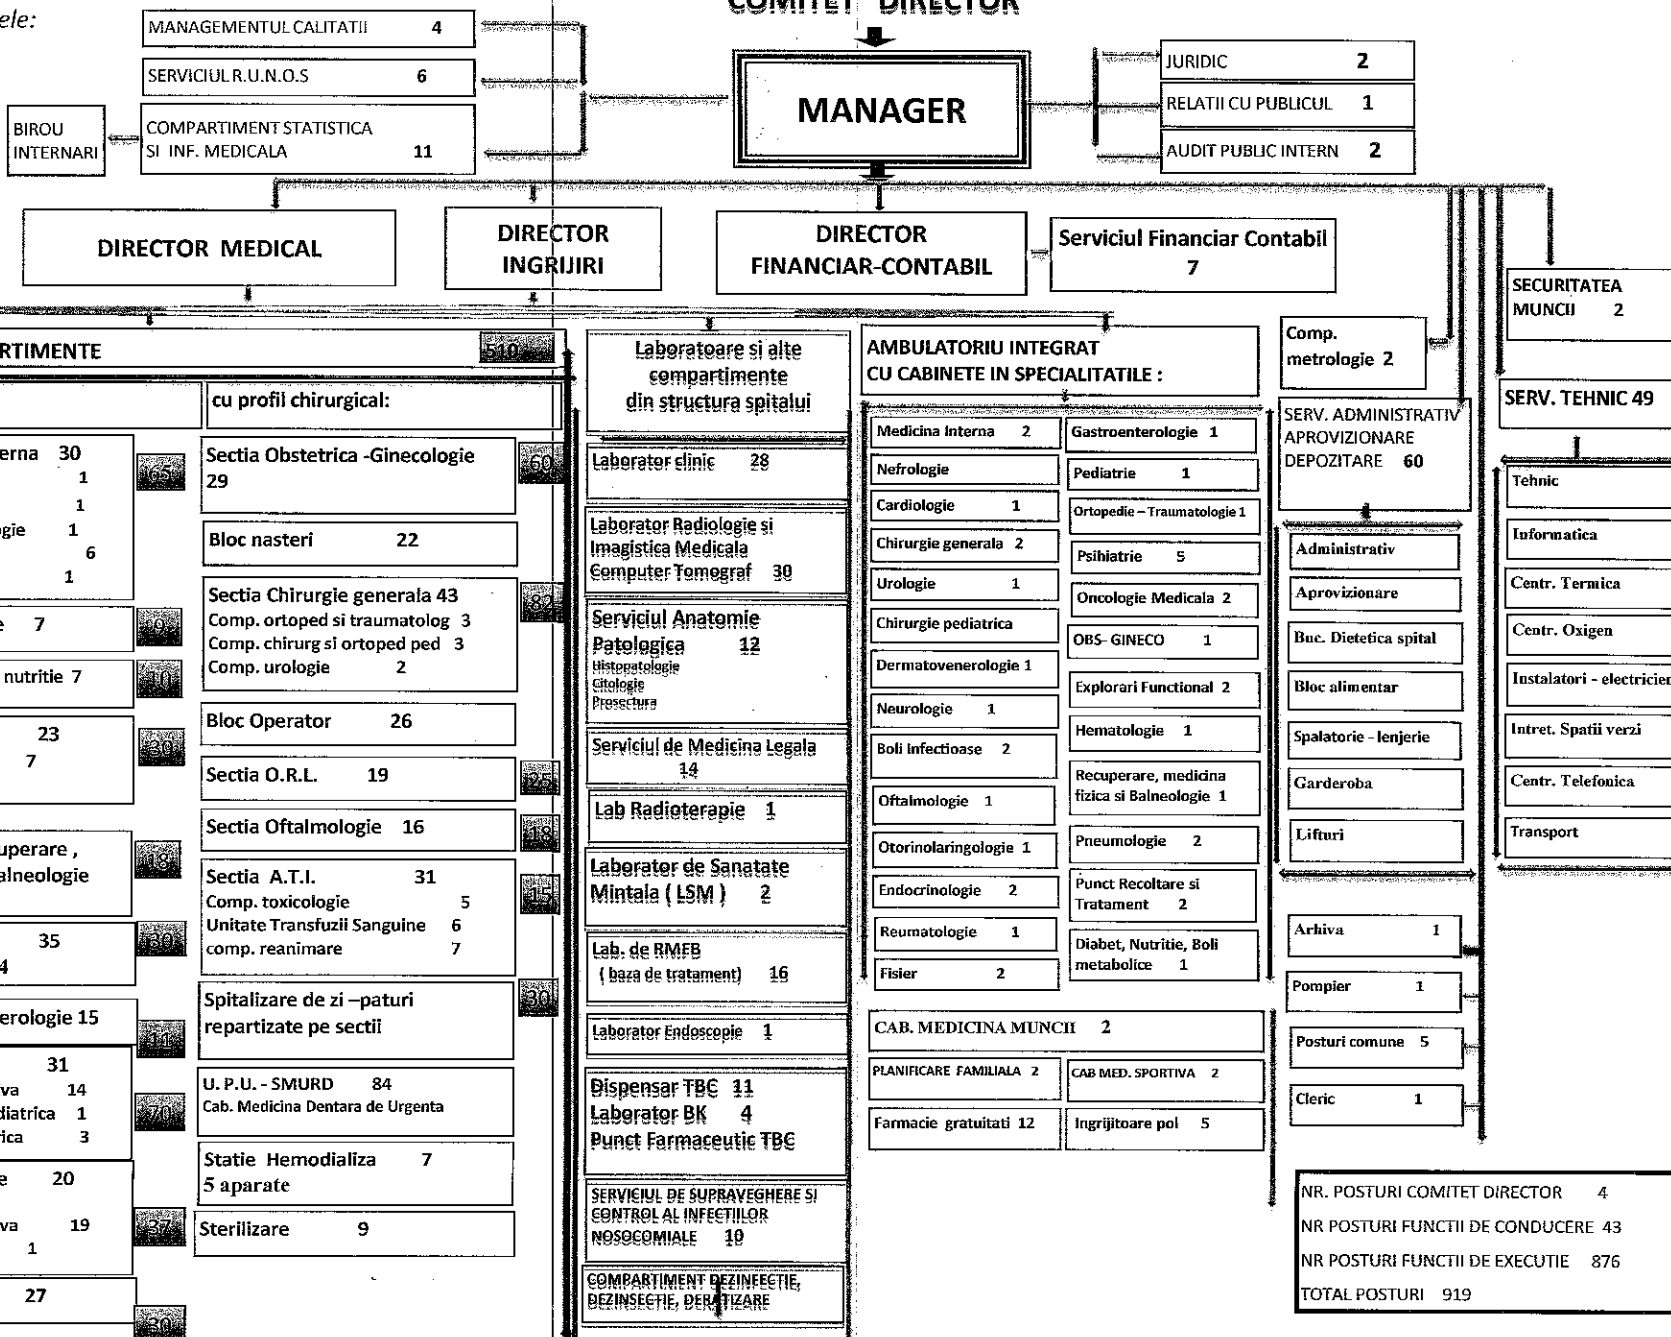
ele:

COMITET DIRECTOR

MANAGEMENTUL CALITATII 4

SERVICIUL R.U.N.O.S 6

BIROU INTERNARI

COMPARTIMENT STATISTICA SI INF. MEDICALA 11

MANAGER

JURIDIC 2

RELATII CU PUBLICUL 1

AUDIT PUBLIC INTERN 2

DIRECTOR MEDICAL

DIRECTOR INGRIJIRI

DIRECTOR FINANCIAR-CONTABIL

Serviciul Financiar Contabil 7

SECURITATEA MUNCII 2

RTIMENTE 510

cu profil chirurgical:

erna 30
1
1
gie 1
6
1

Sectia Obstetrica -Ginecologie 29 60

Bloc nasteri 22

Sectia Chirurgie generala 43
Comp. ortoped si traumatolog 3
Comp. chirurg si ortoped ped 3
Comp. urologie 2 82

e 7

nutritie 7

Bloc Operator 26

23
7

Sectia O.R.L. 19 25

Sectia Oftalmologie 16 18

uperare ,
alneologie

Sectia A.T.I. 31
Comp. toxicologie 5
Unitate Transfuzii Sanguine 6
comp. reanimare 7 45

35
4

Spitalizare de zi –paturi repartizate pe sectii 30

erologie 15

31
va 14
diatrica 1
ica 3

U. P.U. - SMURD 84
Cab. Medicina Dentara de Urgenta 70

Statie Hemodializa 7
5 aparate

e 20

va 19
1

Sterilizare 9

27

Laboratoare si alte compartimente din structura spitalui

Laborator clinic 28

Laborator Radiologie si Imagistica Medicala Computer Tomograf 30

Serviciul Anatomie Patologica 12
Histopatologie
Citologie
Prosectura

Serviciul de Medicina Legala 14

Lab Radioterapie 1

Laborator de Sanatate Mintala ( LSM ) 2

Lab. de RMFB ( baza de tratament) 16

Laborator Endoscopie 1

Dispensar TBC 11
Laborator BK 4
Punct Farmaceutic TBC

SERVICIUL DE SUPRAVEGHERE SI CONTROL AL INFECTIILOR NOSOCOMIALE 10

COMPARTIMENT DEZINFECTIE, DEZINSECTIE, DERATIZARE

AMBULATORIU INTEGRAT CU CABINETE IN SPECIALITATILE :

Medicina Interna 2
Gastroenterologie 1
Nefrologie
Pediatrie 1
Cardiologie 1
Ortopedie – Traumatologie 1
Chirurgie generala 2
Psihiatrie 5
Urologie 1
Oncologie Medicala 2
Chirurgie pediatrica
OBS- GINECO 1
Dermatovenerologie 1
Explorari Functional 2
Neurologie 1
Hematologie 1
Boli infectioase 2
Recuperare, medicina fizica si Balneologie 1
Oftalmologie 1
Pneumologie 2
Otorinolaringologie 1
Endocrinologie 2
Punct Recoltare si Tratament 2
Reumatologie 1
Diabet, Nutritie, Boli metabolice 1
Fisier 2

CAB. MEDICINA MUNCII 2
PLANIFICARE FAMILIALA 2
CAB MED. SPORTIVA 2
Farmacie gratuitati 12
Ingrijitoare pol 5

Comp. metrologie 2

SERV. ADMINISTRATIV APROVIZIONARE DEPOZITARE 60

Administrativ
Aprovizionare
Buc. Dietetica spital
Bloc alimentar
Spalatorie - lenjerie
Garderoba
Lifturi

Arhiva 1
Pompier 1
Posturi comune 5
Cleric 1

SERV. TEHNIC 49

Tehnic
Informatica
Centr. Termica
Centr. Oxigen
Instalatori - electricien
Intret. Spatii verzi
Centr. Telefonica
Transport

NR. POSTURI COMITET DIRECTOR 4
NR POSTURI FUNCTII DE CONDUCERE 43
NR POSTURI FUNCTII DE EXECUTIE 876
TOTAL POSTURI 919

65
29
10
30
18
30
41
37
30